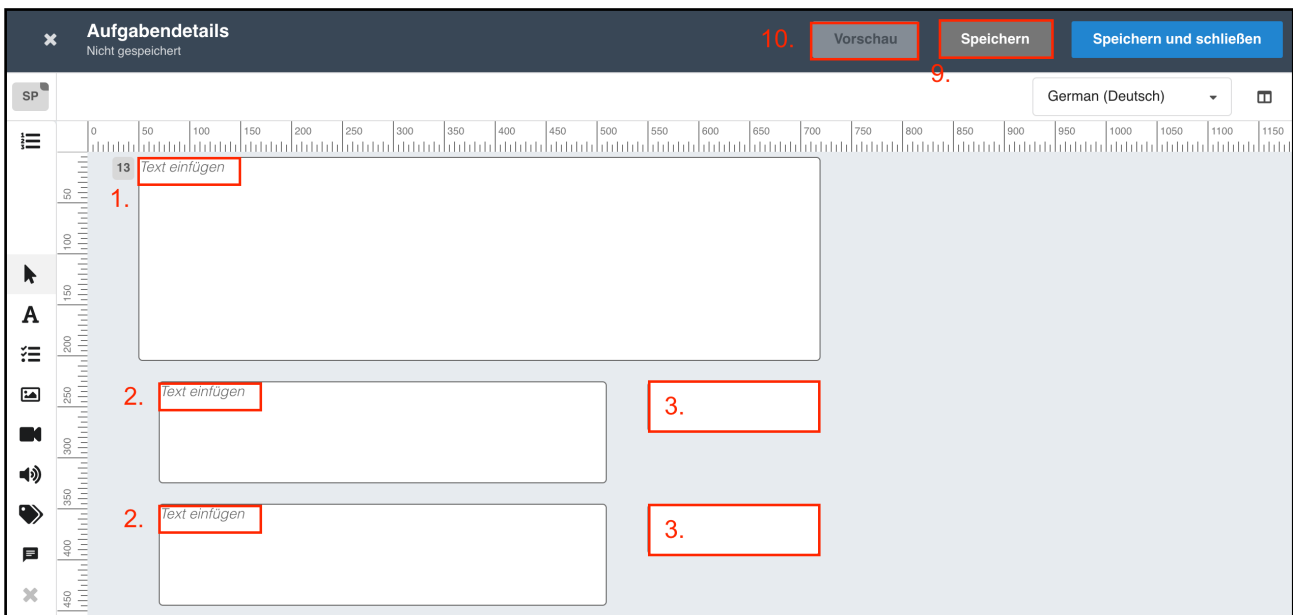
Aufgabendetails
Nicht gespeichert

10. Vorschau

Speichern

9.

Speichern und schließen

SP

German (Deutsch)

0 50 100 150 200 250 300 350 400 450 500 550 600 650 700 750 800 850 900 950 1000 1050 1100 1150

50 100 150 200 250 300 350 400 450

13 Text einfügen

1.

2. Text einfügen

3.

2. Text einfügen

3.